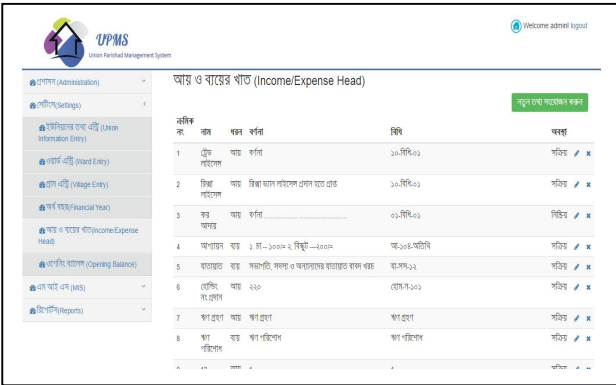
UPMS
Union Parishad Management System

Welcome admin! logout

প্রশাসন (Administration)
সেটিংস(Settings)
ইউনিয়নের তথ্য এন্ট্রি (Union Information Entry)
ওয়ার্ড এন্ট্রি (Ward Entry)
গ্রাম এন্ট্রি (Village Entry)
অর্থ বছর(Financial Year)
আয় ও ব্যয়ের খাত(Income/Expense Head)
ওপেনিং ব্যালেন্স (Opening Balance)
এম আই এস (MIS)
রিপোর্টস(Reports)

আয় ও ব্যয়ের খাত (Income/Expense Head)

নতুন তথ্য সংযোজন করুন

| ক্রমিক নং | নাম | ধরন | বর্ণনা | বিধি | অবস্থা |
|---|---|---|---|---|---|
| 1 | ট্রেড লাইসেন্স | আয় | বর্ণনা | ১০-বিধি-০১ | সক্রিয় |
| 2 | রিক্সা লাইসেন্স | আয় | রিক্সা ভ্যান লাইসেন্স প্রদান হতে প্রাপ্ত | ১০-বিধি-০১ | সক্রিয় |
| 3 | কর আদায় | আয় | বর্ণনা ............................... | ০১-বিধি-০১ | নিস্ক্রিয় |
| 4 | আপ্যায়ন | ব্যয় | ১. চা -- ১০০/= ২. বিস্কুট ---২০০/= | অ-১০৪-অতিথি | সক্রিয় |
| 5 | যাতায়াত | ব্যয় | সভাপতি, সদস্য ও অন্যান্যদের যাতায়াত বাবদ খরচ | যা-সগ-১২ | সক্রিয় |
| 6 | রেজিস্ট্রেশন সংরক্ষণ | ব্যয় | ২২০ | রেস-স-১০১ | সক্রিয় |
| 7 | ঋণ গ্রহণ | আয় | ঋণ গ্রহণ | ঋণ গ্রহণ | সক্রিয় |
| 8 | ঋণ পরিশোধ | ব্যয় | ঋণ পরিশোধ | ঋণ পরিশোধ | সক্রিয় |